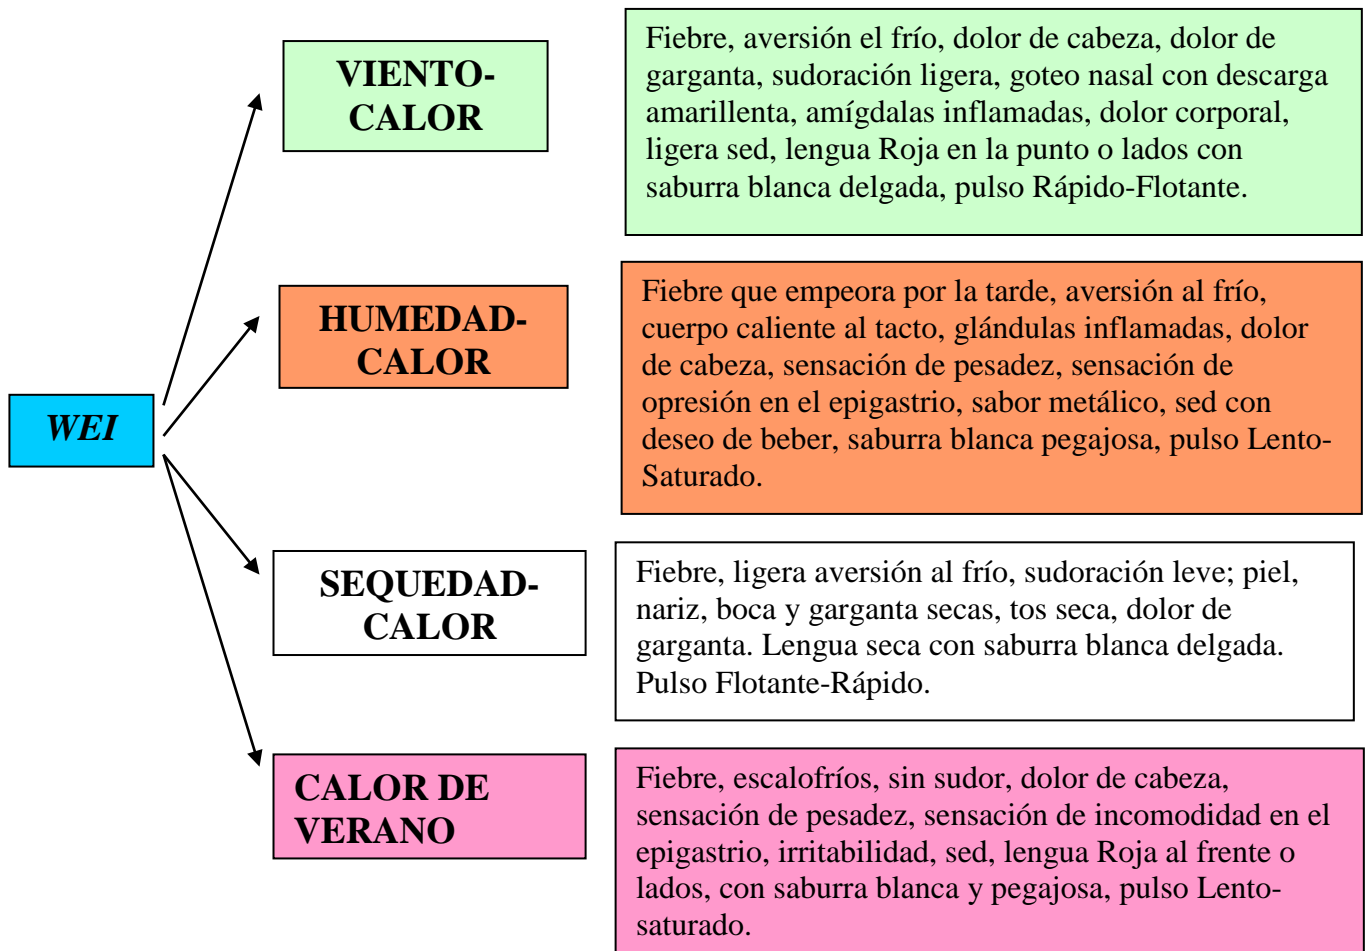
WEI

VIENTO-CALOR

Fiebre, aversión el frío, dolor de cabeza, dolor de garganta, sudoración ligera, goteo nasal con descarga amarillenta, amígdalas inflamadas, dolor corporal, ligera sed, lengua Roja en la punto o lados con saburra blanca delgada, pulso Rápido-Flotante.

HUMEDAD-CALOR

Fiebre que empeora por la tarde, aversión al frío, cuerpo caliente al tacto, glándulas inflamadas, dolor de cabeza, sensación de pesadez, sensación de opresión en el epigastrio, sabor metálico, sed con deseo de beber, saburra blanca pegajosa, pulso Lento-Saturado.

SEQUEDAD-CALOR

Fiebre, ligera aversión al frío, sudoración leve; piel, nariz, boca y garganta secas, tos seca, dolor de garganta. Lengua seca con saburra blanca delgada. Pulso Flotante-Rápido.

CALOR DE VERANO

Fiebre, escalofríos, sin sudor, dolor de cabeza, sensación de pesadez, sensación de incomodidad en el epigastrio, irritabilidad, sed, lengua Roja al frente o lados, con saburra blanca y pegajosa, pulso Lento-saturado.